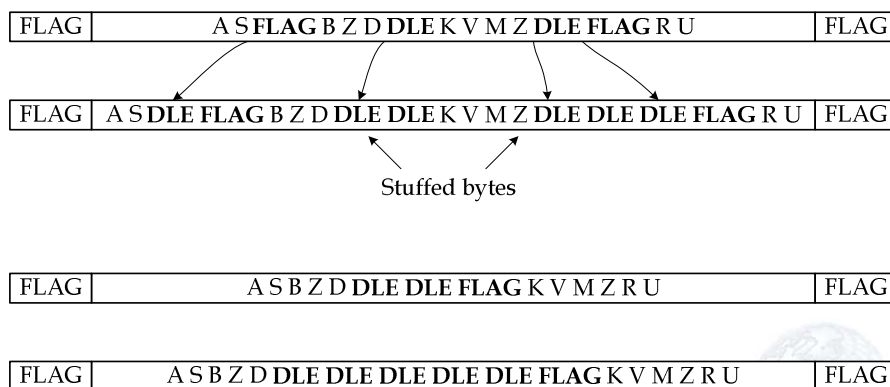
| FLAG | A S **FLAG** B Z D **DLE** K V M Z **DLE** **FLAG** R U | FLAG |
|---|---|---|

| FLAG | A S **DLE** **FLAG** B Z D **DLE** **DLE** K V M Z **DLE** **DLE** **DLE** **FLAG** R U | FLAG |
|---|---|---|

Stuffed bytes

| FLAG | A S B Z D **DLE** **DLE** **FLAG** K V M Z R U | FLAG |
|---|---|---|

| FLAG | A S B Z D **DLE** **DLE** **DLE** **DLE** **DLE** **FLAG** K V M Z R U | FLAG |
|---|---|---|